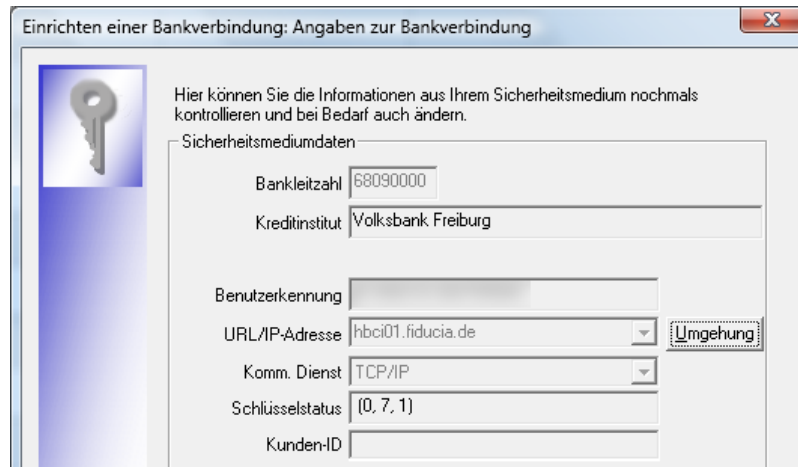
Einrichten einer Bankverbindung: Angaben zur Bankverbindung

X

Hier können Sie die Informationen aus Ihrem Sicherheitsmedium nochmals kontrollieren und bei Bedarf auch ändern.

Sicherheitsmediumdaten

Bankleitzahl 68090000

Kreditinstitut Volksbank Freiburg

Benutzerkennung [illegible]

URL/IP-Adresse hbci01.fiducia.de

Umgehung

Komm. Dienst TCP/IP

Schlüsselstatus (0, 7, 1)

Kunden-ID